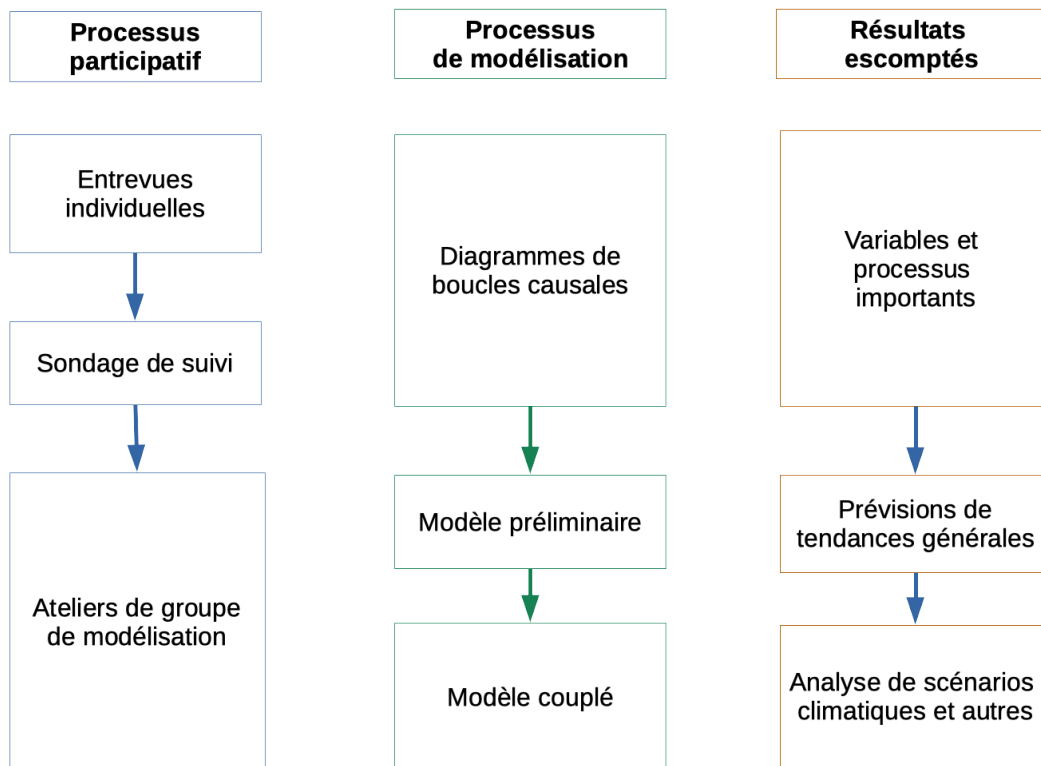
Processus participatif

Entrevues individuelles

Sondage de suivi

Ateliers de groupe de modélisation

Processus de modélisation

Diagrammes de boucles causales

Modèle préliminaire

Modèle couplé

Résultats escomptés

Variables et processus importants

Prévisions de tendances générales

Analyse de scénarios climatiques et autres